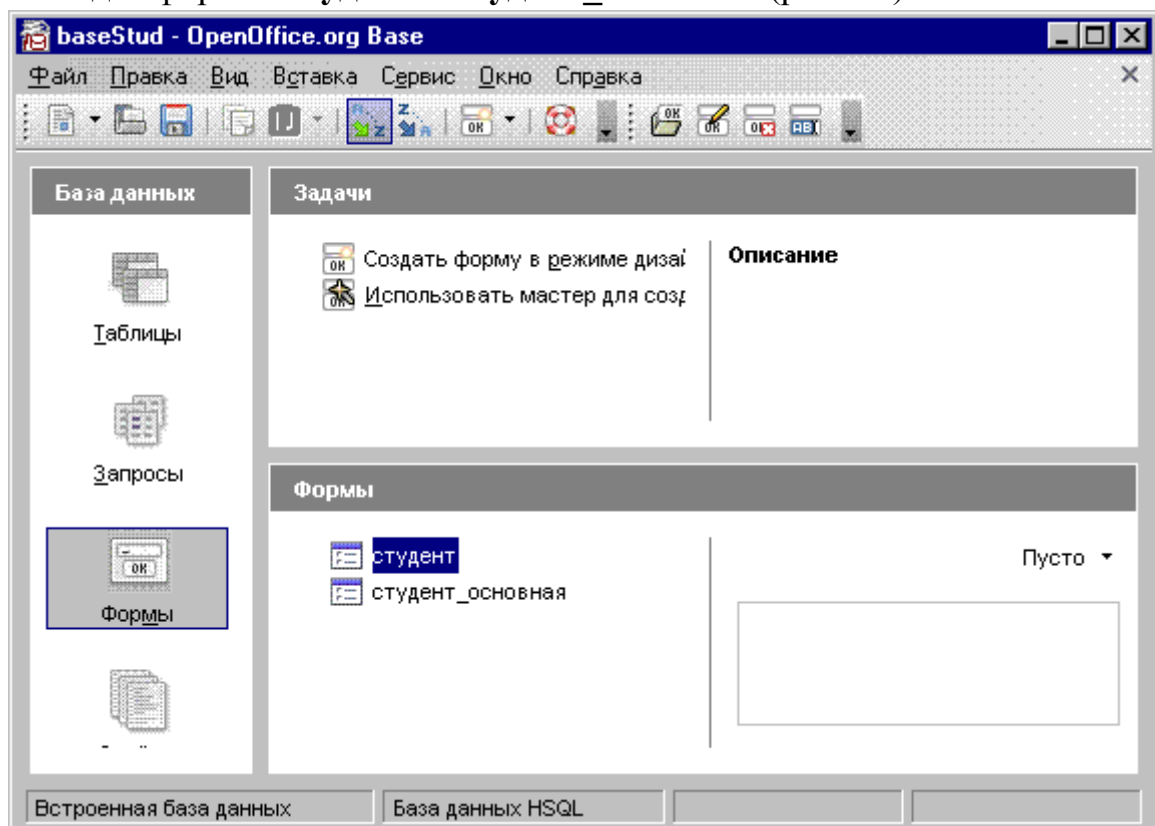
baseStud - OpenOffice.org Base

Файл Правка Вид Вставка Сервис Окно Справка

База данных

Таблицы

Запросы

Формы

Задачи

Создать форму в режиме дизаі

Использовать мастер для созд

Описание

Формы

студент

студент_основная

Пусто

Встроенная база данных

База данных HSQL